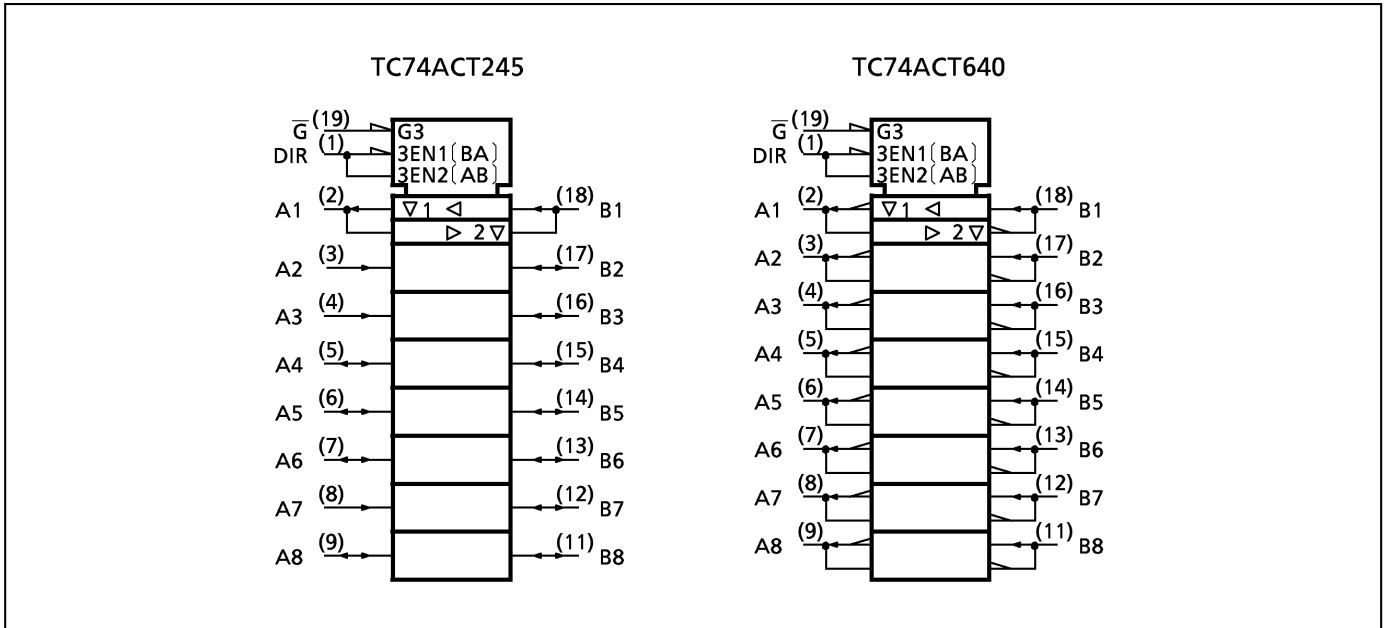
TC74ACT245

$\overline{G}$ (19)
DIR (1)
G3
3EN1 [BA]
3EN2 [AB]
A1 (2)
$\nabla$1 $\triangleleft$
$\triangleright$ 2$\nabla$
(18) B1
A2 (3)
(17) B2
A3 (4)
(16) B3
A4 (5)
(15) B4
A5 (6)
(14) B5
A6 (7)
(13) B6
A7 (8)
(12) B7
A8 (9)
(11) B8

TC74ACT640

$\overline{G}$ (19)
DIR (1)
G3
3EN1 [BA]
3EN2 [AB]
A1 (2)
$\nabla$1 $\triangleleft$
$\triangleright$ 2$\nabla$
(18) B1
A2 (3)
(17) B2
A3 (4)
(16) B3
A4 (5)
(15) B4
A5 (6)
(14) B5
A6 (7)
(13) B6
A7 (8)
(12) B7
A8 (9)
(11) B8